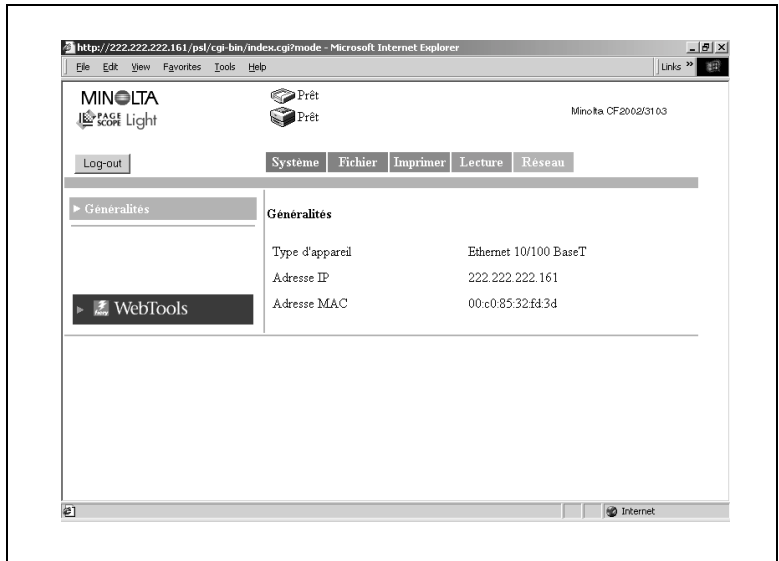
http://222.222.222.161/psl/cgi-bin/index.cgi?mode - Microsoft Internet Explorer

File Edit View Favorites Tools Help

Links »

MINOLTA
PAGE SCOPE Light

Prêt
Prêt

Minolta CF2002/3103

Log-out

Système | Fichier | Imprimer | Lecture | Réseau

▸ Généralités

Généralités

| | |
|---|---|
| Type d'appareil | Ethernet 10/100 BaseT |
| Adresse IP | 222.222.222.161 |
| Adresse MAC | 00:c0:85:32:fd:3d |

▸ WebTools

Internet